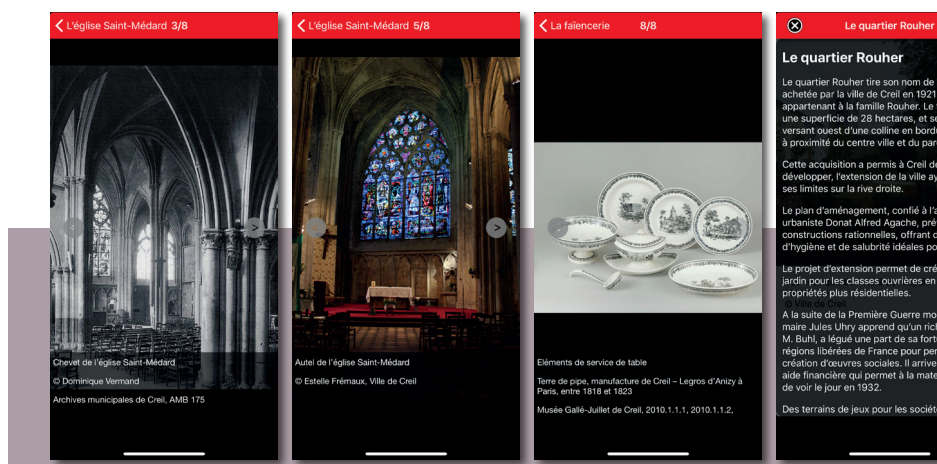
L'église Saint-Médard 3/8

Chevet de l'église Saint-Médard

© Dominique Vermand

Archives municipales de Creil, AMB 175

L'église Saint-Médard 5/8

Autel de l'église Saint-Médard

© Estelle Frémaux, Ville de Creil

La faïencerie 8/8

Eléments de service de table

Terre de pipe, manufacture de Creil – Legros d'Anizy à Paris, entre 1818 et 1823

Musée Gallé-Juillet de Creil, 2010.1.1.1, 2010.1.1.2,

Le quartier Rouher

Le quartier Rouher

Le quartier Rouher tire son nom de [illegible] achetée par la ville de Creil en 1921 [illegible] appartenant à la famille Rouher. Le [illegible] une superficie de 28 hectares, et se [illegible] versant ouest d'une colline en bord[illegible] à proximité du centre ville et du par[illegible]

Cette acquisition a permis à Creil de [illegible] développer, l'extension de la ville ay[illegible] ses limites sur la rive droite.

Le plan d'aménagement, confié à l'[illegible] urbaniste Donat Alfred Agache, pré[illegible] constructions rationnelles, offrant d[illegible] d'hygiène et de salubrité idéales po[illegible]

Le projet d'extension permet de cré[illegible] jardin pour les classes ouvrières en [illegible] propriétés plus résidentielles.

© Ville de Creil

A la suite de la Première Guerre mo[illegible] maire Jules Uhry apprend qu'un rich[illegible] M. Buhl, a légué une part de sa fort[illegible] régions libérées de France pour per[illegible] création d'œuvres sociales. Il arrive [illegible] aide financière qui permet à la mate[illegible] de voir le jour en 1932.

Des terrains de jeux pour les sociét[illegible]